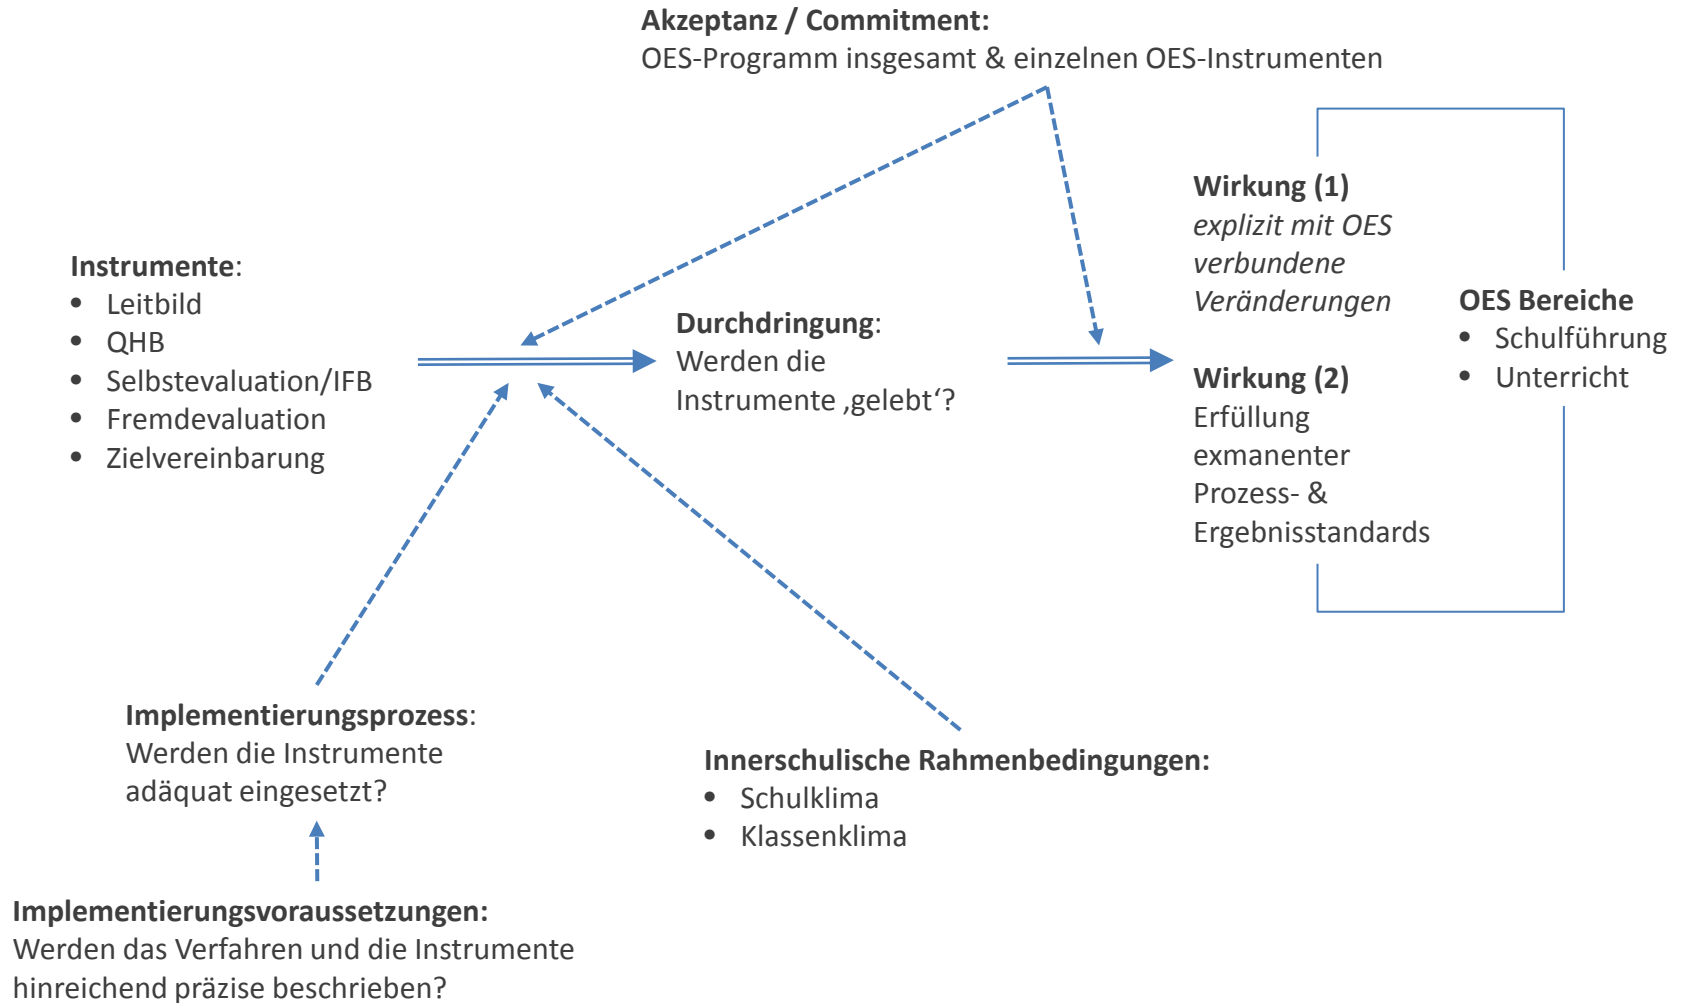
**Akzeptanz / Commitment:**
OES-Programm insgesamt & einzelnen OES-Instrumenten

**Instrumente**:
- Leitbild
- QHB
- Selbstevaluation/IFB
- Fremdevaluation
- Zielvereinbarung

**Durchdringung**:
Werden die Instrumente ‚gelebt‘?

**Wirkung (1)**
*explizit mit OES verbundene Veränderungen*

**Wirkung (2)**
Erfüllung exmanenter Prozess- & Ergebnisstandards

**OES Bereiche**
- Schulführung
- Unterricht

**Implementierungsprozess**:
Werden die Instrumente adäquat eingesetzt?

**Innerschulische Rahmenbedingungen:**
- Schulklima
- Klassenklima

**Implementierungsvoraussetzungen:**
Werden das Verfahren und die Instrumente hinreichend präzise beschrieben?